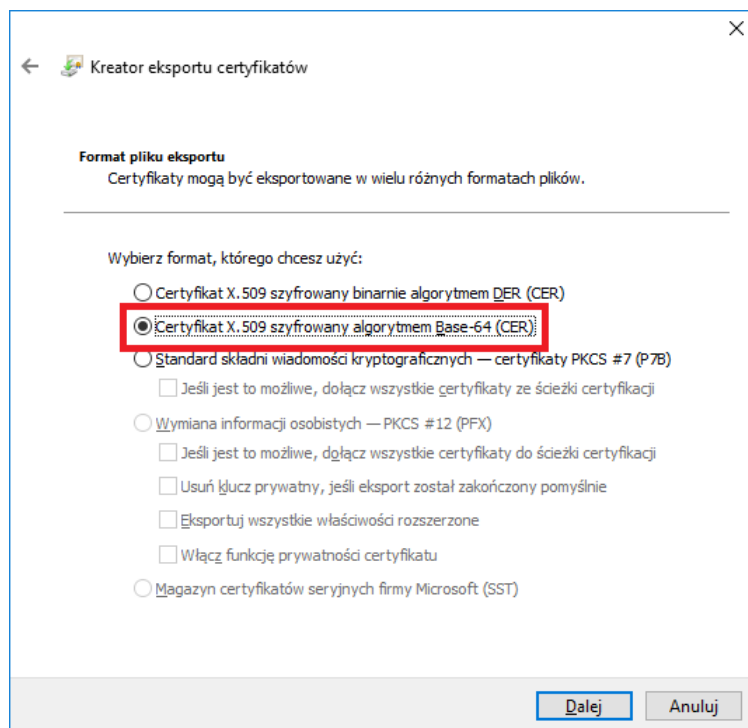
Kreator eksportu certyfikatów

Format pliku eksportu
Certyfikaty mogą być eksportowane w wielu różnych formatach plików.

Wybierz format, którego chcesz użyć:

Certyfikat X.509 szyfrowany binarnie algorytmem DER (CER)

Certyfikat X.509 szyfrowany algorytmem Base-64 (CER)

Standard składni wiadomości kryptograficznych — certyfikaty PKCS #7 (P7B)

Jeśli jest to możliwe, dołącz wszystkie certyfikaty ze ścieżki certyfikacji

Wymiana informacji osobistych — PKCS #12 (PFX)

Jeśli jest to możliwe, dołącz wszystkie certyfikaty do ścieżki certyfikacji

Usuń klucz prywatny, jeśli eksport został zakończony pomyślnie

Eksportuj wszystkie właściwości rozszerzone

Włącz funkcję prywatności certyfikatu

Magazyn certyfikatów seryjnych firmy Microsoft (SST)

Dalej

Anuluj